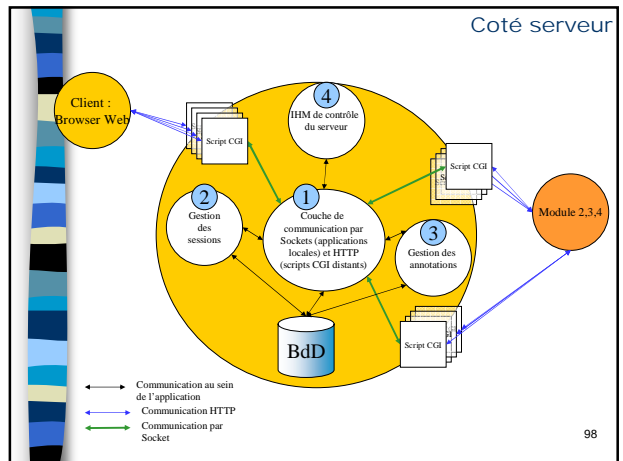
Coté serveur

Client : Browser Web

Script CGI

4
IHM de contrôle du serveur

Script CGI

2
Gestion des sessions

1
Couche de communication par Sockets (applications locales) et HTTP (scripts CGI distants)

3
Gestion des annotations

Module 2,3,4

BdD

Script CGI

Communication au sein de l'application
Communication HTTP
Communication par Socket

98